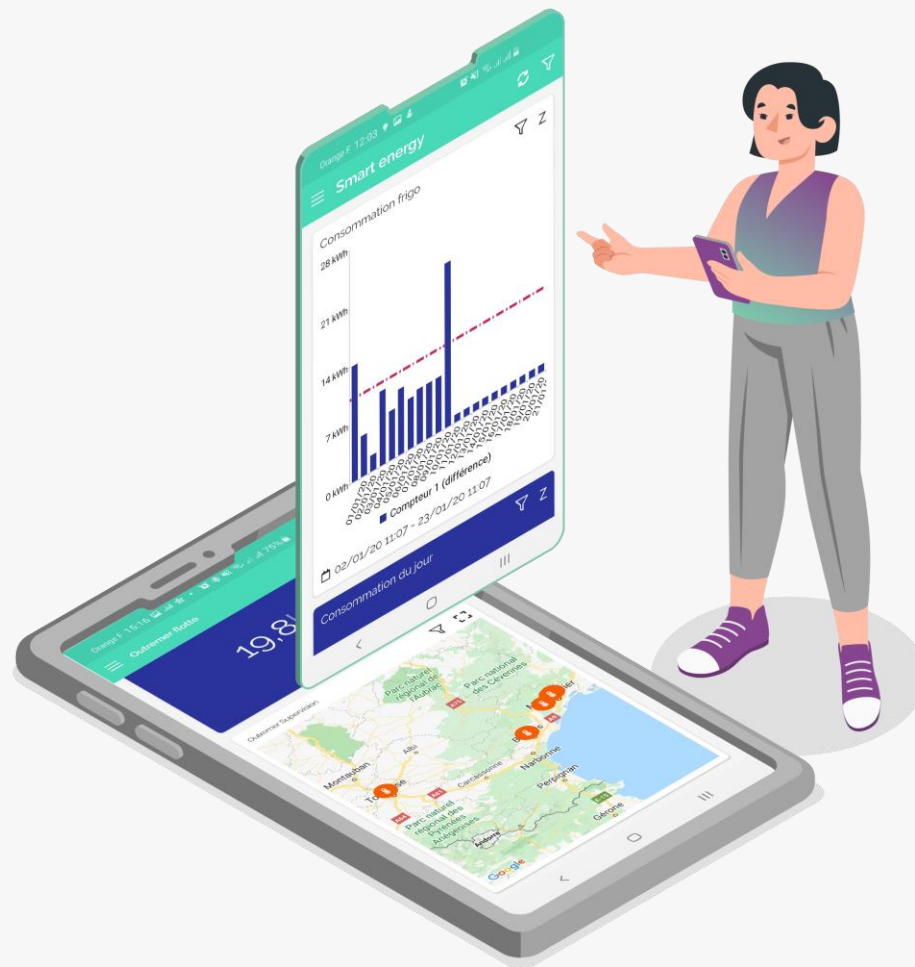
Orange F 12:03

Smart energy

Consommation frigo

28 kWh

21 kWh

14 kWh

7 kWh

0 kWh

Compteur 1 (différence)

02/01/20 11:07 - 23/01/20 11:07

Consommation du jour

Orange F 15:16

Outremer Botte

19,8

Outremer Supervision

Parc naturel régional de l'Aubrac

Parc national des Cévennes

Albi

Montauban

Toulouse

Carcassonne

Narbonne

Perpignan

Parc naturel régional des Pyrénées Ariégeoises

Andorra

Gérone

Google